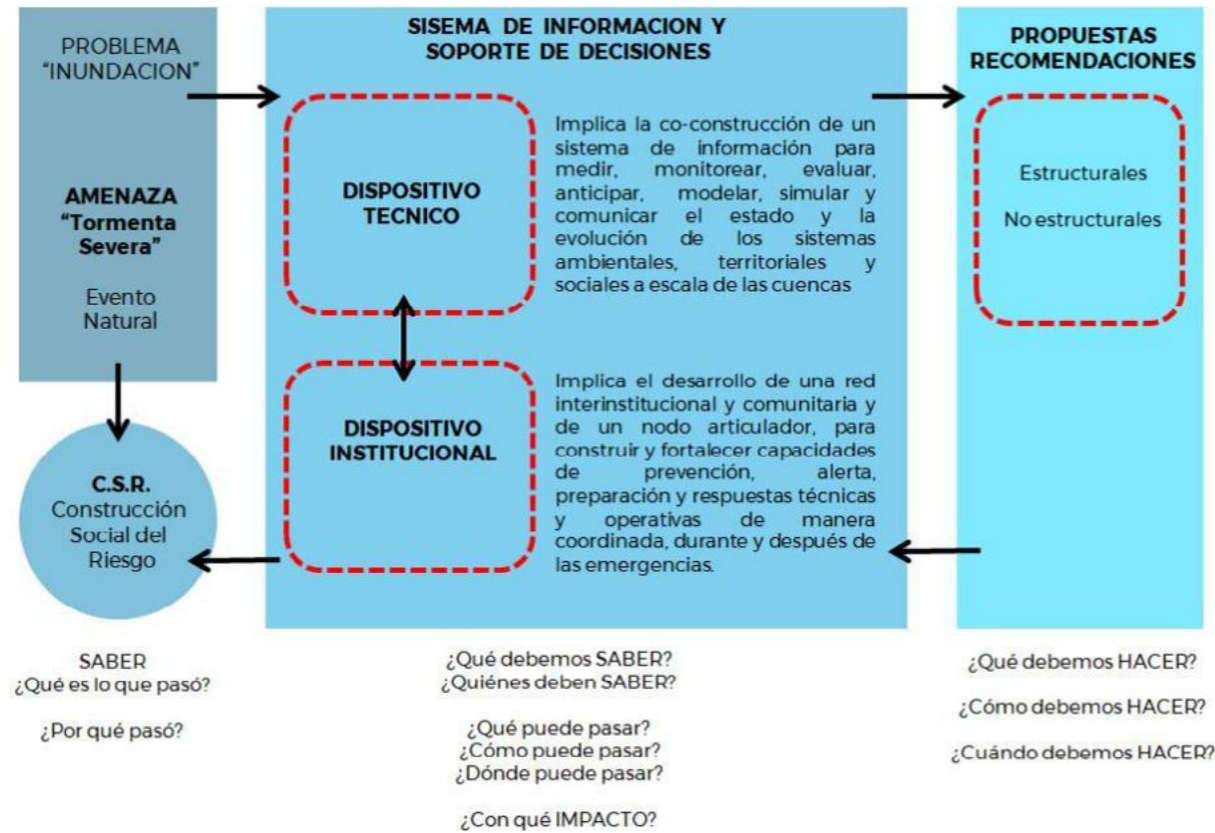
PROBLEMA "INUNDACION"

AMENAZA "Tormenta Severa"

Evento Natural

C.S.R. Construcción Social del Riesgo

SISEMA DE INFORMACION Y SOPORTE DE DECISIONES

DISPOSITIVO TECNICO

Implica la co-construcción de un sistema de información para medir, monitorear, evaluar, anticipar, modelar, simular y comunicar el estado y la evolución de los sistemas ambientales, territoriales y sociales a escala de las cuencas

DISPOSITIVO INSTITUCIONAL

Implica el desarrollo de una red interinstitucional y comunitaria y de un nodo articulador, para construir y fortalecer capacidades de prevención, alerta, preparación y respuestas técnicas y operativas de manera coordinada, durante y después de las emergencias.

PROPUESTAS RECOMENDACIONES

Estructurales

No estructurales

SABER
¿Qué es lo que pasó?

¿Por qué pasó?

¿Qué debemos SABER?
¿Quiénes deben SABER?

¿Qué puede pasar?
¿Cómo puede pasar?
¿Dónde puede pasar?

¿Con qué IMPACTO?

¿Qué debemos HACER?

¿Cómo debemos HACER?

¿Cuándo debemos HACER?